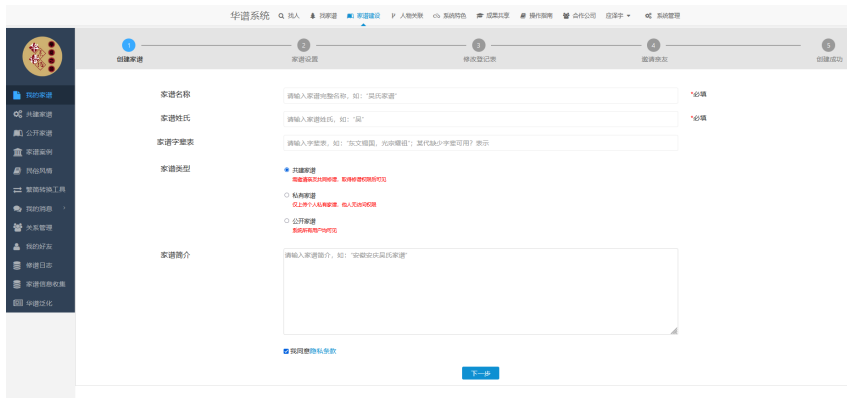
华谱系统 找人 我家谱 家谱建设 人物来源 系统特色 成果共享 操作指南 合作公司 应泽中 系统管理

1 创建家谱 2 家谱设置 3 修改登记表 4 邀请亲友 5 创建成功

我的家谱
共建家谱
公开家谱
家谱案例
网络风情
繁简转换工具
我的消息
关系管理
我的好友
修谱日志
家谱信息收集
华谱文化

家谱名称 请输入家谱完整名称，如："吴氏家谱" *必填
家谱姓氏 请输入家谱姓氏，如："吴" *必填
家谱字辈表 请输入字辈表，如："永文继国，光宗耀祖"；某代缺少字辈可用？表示
家谱类型
共建家谱
需邀请亲友共同修谱，取得修谱权限后可见
私有家谱
仅上传个人私有家谱，他人无法访问权限
公开家谱
系统所有用户均可见
家谱简介 请输入家谱简介，如："安徽安庆吴氏家谱"
我同意隐私条款
下一步